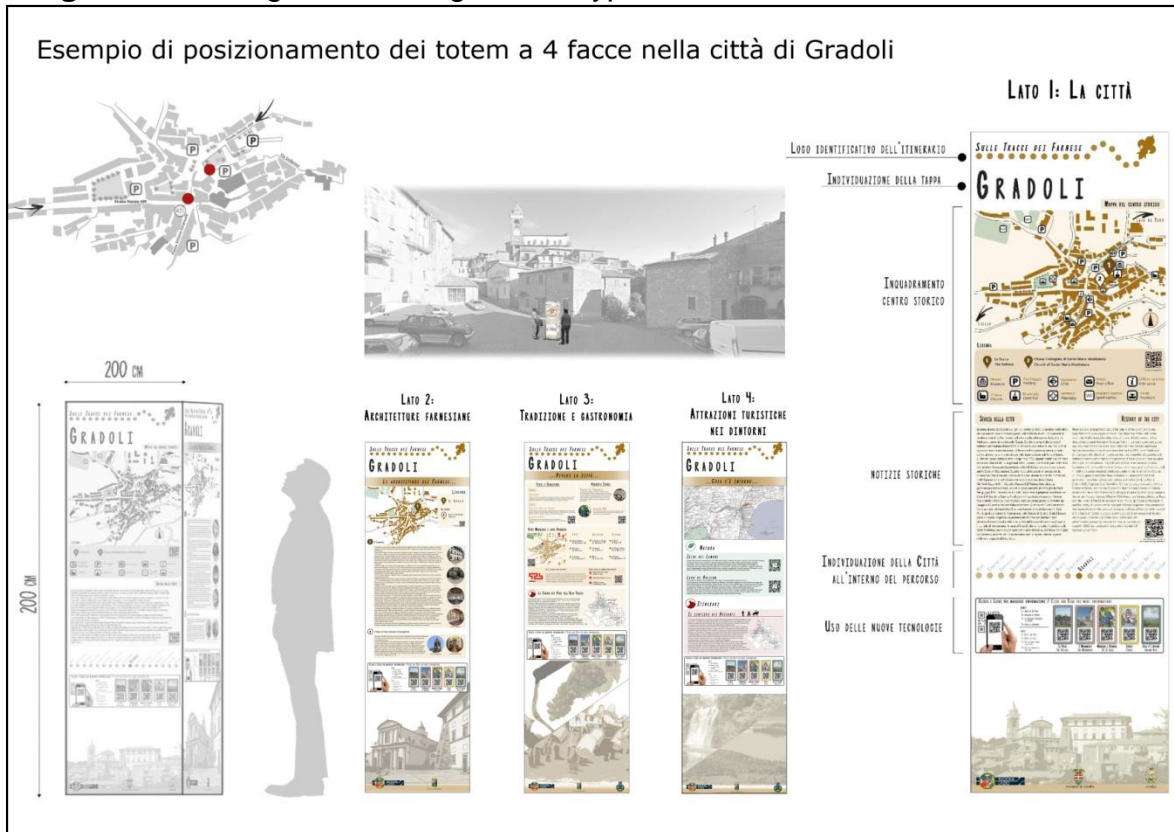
Esempio di posizionamento dei totem a 4 facce nella città di Gradoli

LATO 1: LA CITTÀ

LOGO IDENTIFICATIVO DELL'ITINERARIO

SULLE TRACCE DEI FARNESE

INDIVIDUAZIONE DELLA TAPPA

GRADOLI

MAPPA DEL CENTRO STORICO

INQUADRAMENTO CENTRO STORICO

LEGENDA

NOTIZIE STORICHE

CENNI SULLA CITTÀ

HISTORY OF THE CITY

INDIVIDUAZIONE DELLA CITTÀ ALL'INTERNO DEL PERCORSO

USO DELLE NUOVE TECNOLOGIE

200 CM

200 CM

LATO 2: ARCHITETTURE FARNESIANE

SULLE TRACCE DEI FARNESE

GRADOLI

LE ARCHITETTURE DEI FARNESE...

LATO 3: TRADIZIONE E GASTRONOMIA

SULLE TRACCE DEI FARNESE

GRADOLI

VIVERE LA CITTÀ

LATO 4: ATTRAZIONI TURISTICHE NEI DINTORNI

SULLE TRACCE DEI FARNESE

GRADOLI

...COSA C'È INTORNO...

NATURA

ITINERARI

GRADOLI